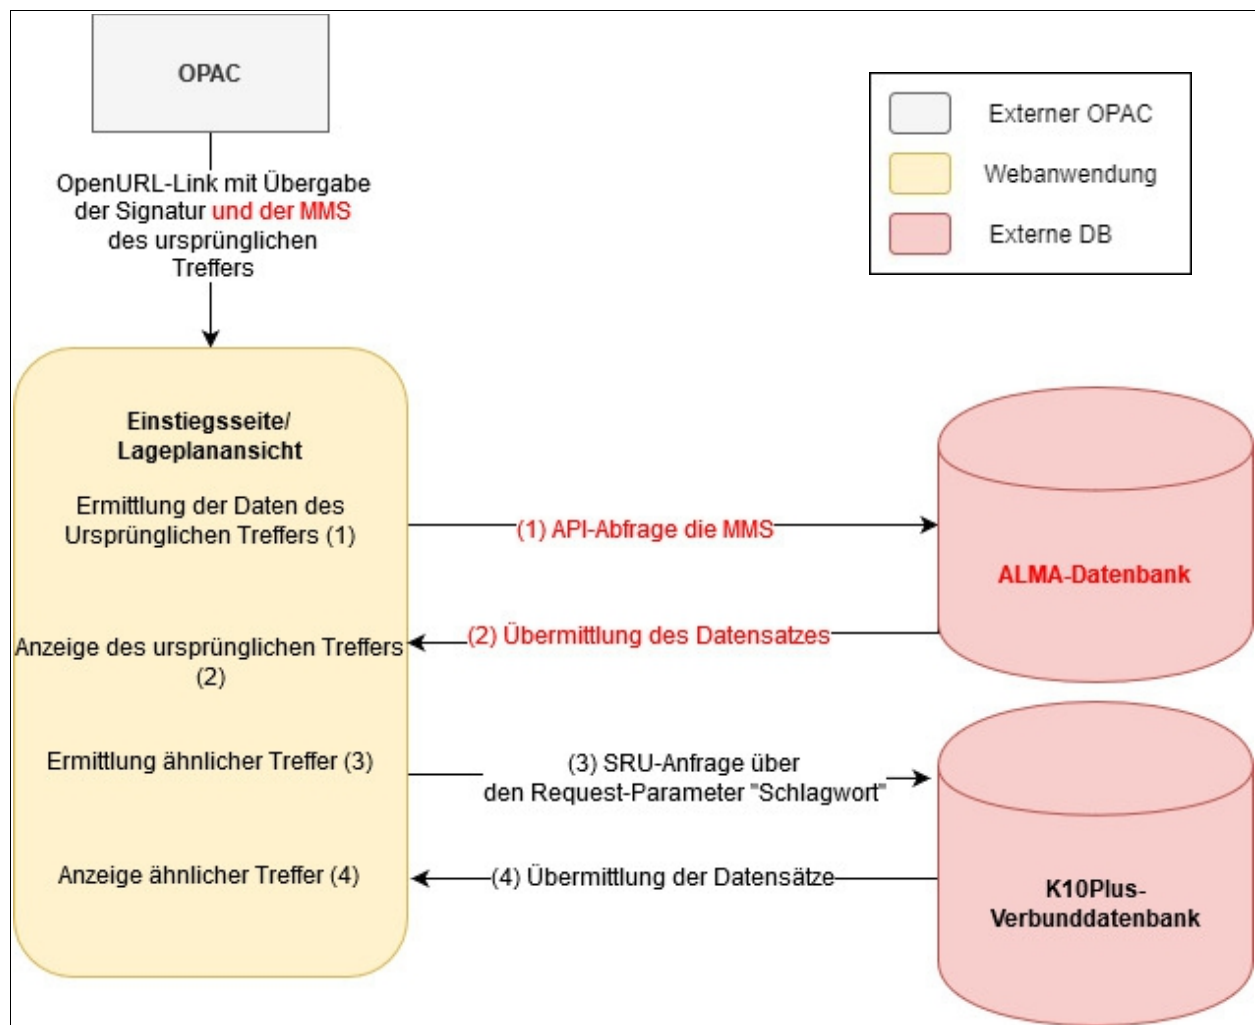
OPAC

OpenURL-Link mit Übergabe der Signatur und der MMS des ursprünglichen Treffers

Externer OPAC

Webanwendung

Externe DB

Einstiegsseite/ Lageplanansicht

Ermittlung der Daten des Ursprünglichen Treffers (1)

(1) API-Abfrage die MMS

ALMA-Datenbank

Anzeige des ursprünglichen Treffers (2)

(2) Übermittlung des Datensatzes

Ermittlung ähnlicher Treffer (3)

(3) SRU-Anfrage über den Request-Parameter "Schlagwort"

Anzeige ähnlicher Treffer (4)

(4) Übermittlung der Datensätze

K10Plus-Verbunddatenbank